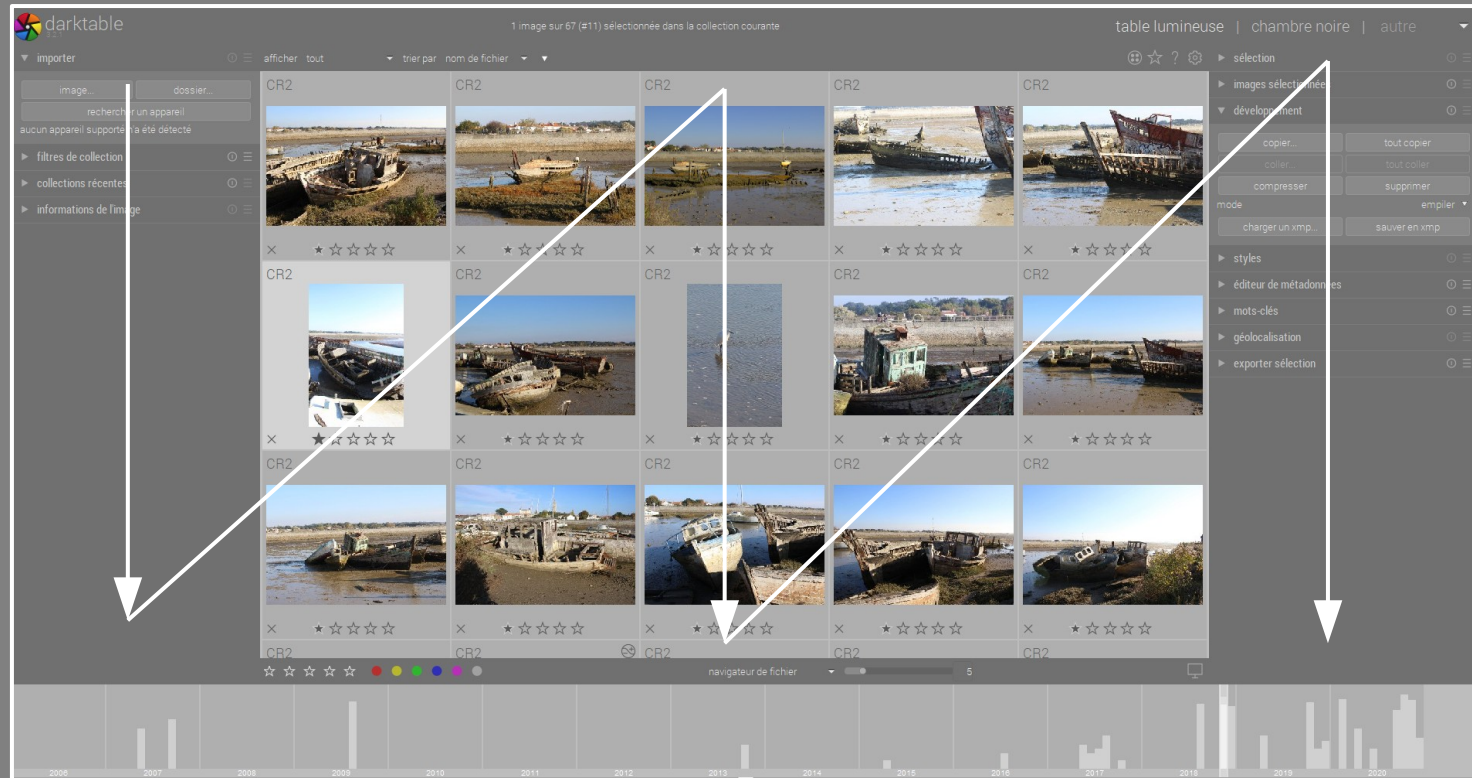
darktable

1 image sur 67 (#11) sélectionnée dans la collection courante

table lumineuse | chambre noire | autre

importer

image... dossier...

rechercher un appareil

aucun appareil supporté n'a été détecté

filtres de collection

collections récentes

informations de l'image

afficher tout trier par nom de fichier

CR2 CR2 CR2 CR2 CR2

CR2 CR2 CR2 CR2 CR2

CR2 CR2 CR2 CR2 CR2

CR2 CR2 CR2 CR2 CR2

sélection

images sélectionnées

développement

copier... tout copier

coller... tout coller

compresser supprimer

mode empiler

charger un xmp... sauver en xmp

styles

éditeur de métadonnées

mots-clés

géolocalisation

exporter sélection

navigateur de fichier 5

2006 2007 2008 2009 2010 2011 2012 2013 2014 2015 2016 2017 2018 2019 2020